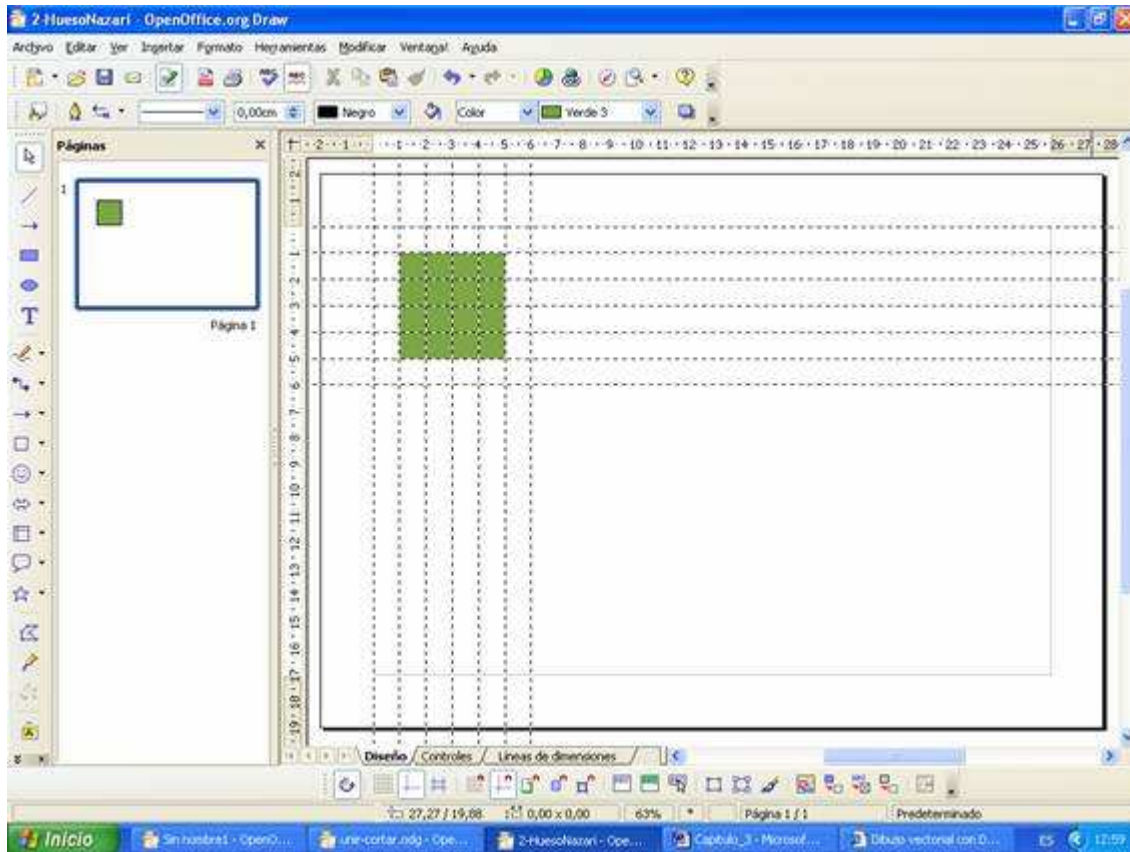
2-HuesoNazari - OpenOffice.org Draw

Archivo Editar Ver Insertar Formato Herramientas Modificar Ventana Ayuda

0,00cm Negro Color Verde 3

Páginas

1

Página 1

2 1 1 2 3 4 5 6 7 8 9 10 11 12 13 14 15 16 17 18 19 20 21 22 23 24 25 26 27 28

2 1 1 2 3 4 5 6 7 8 9 10 11 12 13 14 15 16 17 18 19

Diseño Controles Líneas de dimensiones

27,27 / 19,88 0,00 x 0,00 63% * Página 1 / 1 Predeterminado

Inicio Sin nombre1 - OpenO... une-cortar.odg - Ope... 2-HuesoNazari - Ope... Capitulo_3 - Microsof... Dibujo vectorial con D... ES 12:59